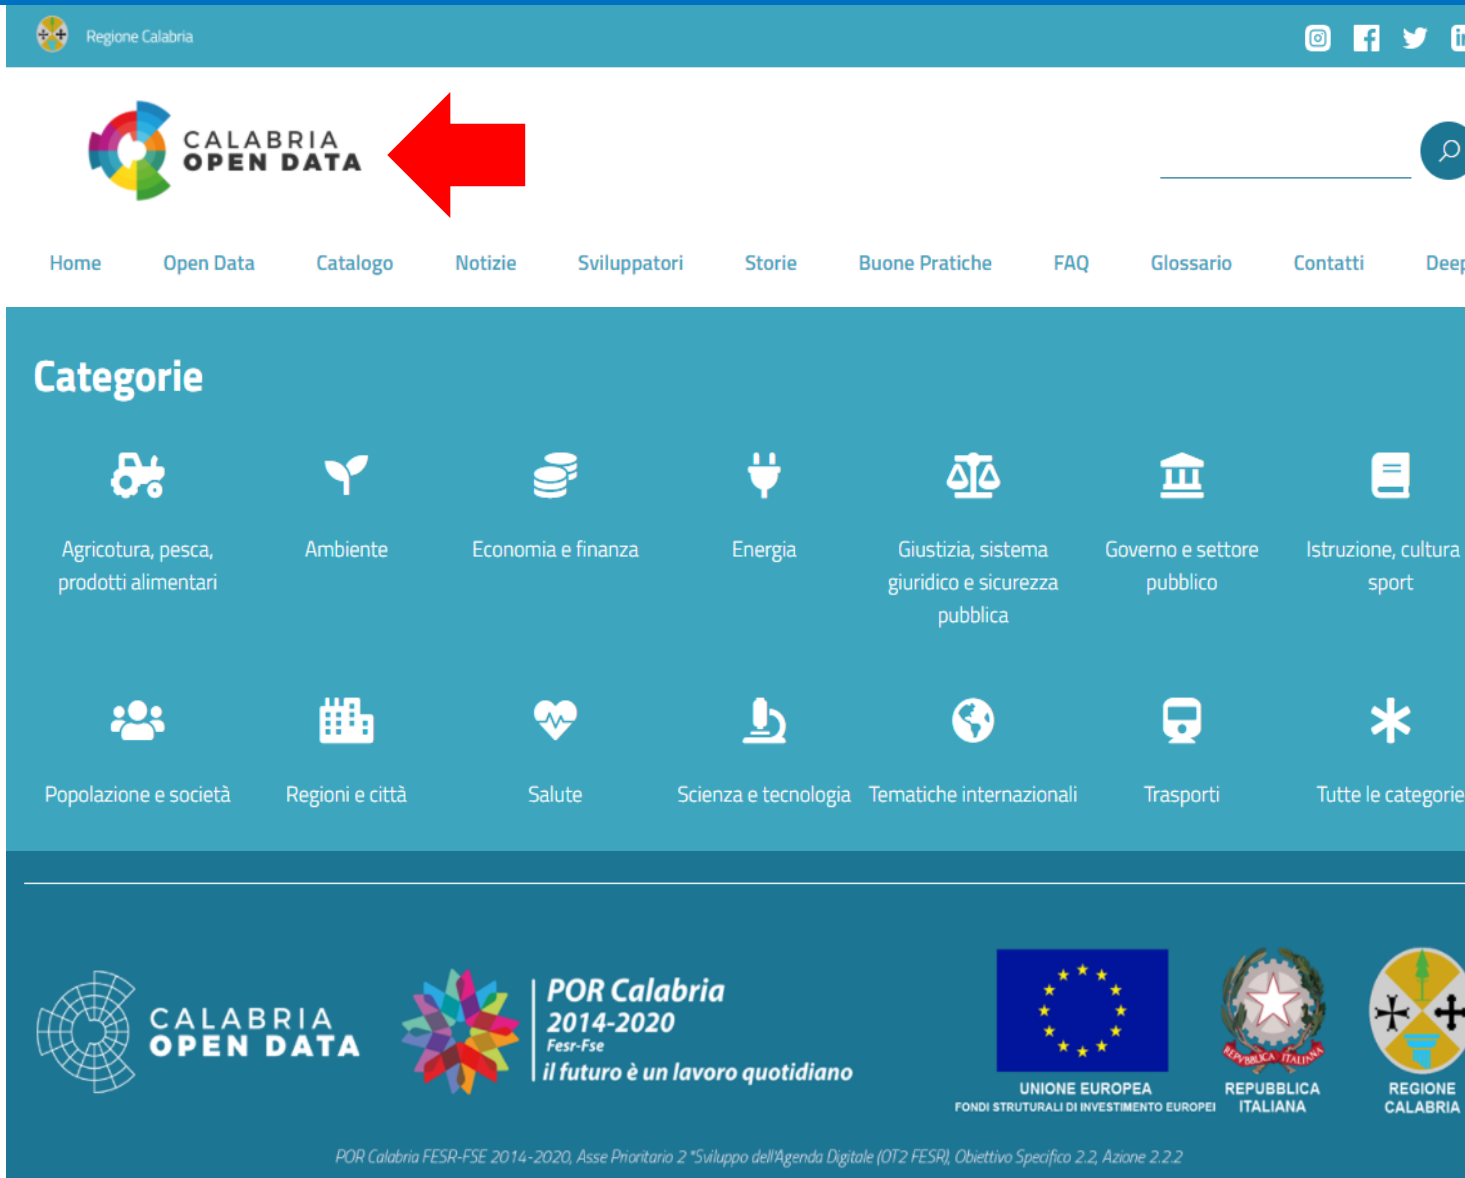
Regione Calabria

CALABRIA
OPEN DATA

Home Open Data Catalogo Notizie Sviluppatori Storie Buone Pratiche FAQ Glossario Contatti Deep

Categorie

Agricotura, pesca, prodotti alimentari

Ambiente

Economia e finanza

Energia

Giustizia, sistema giuridico e sicurezza pubblica

Governo e settore pubblico

Istruzione, cultura sport

Popolazione e società

Regioni e città

Salute

Scienza e tecnologia

Tematiche internazionali

Trasporti

Tutte le categorie

CALABRIA
OPEN DATA

POR Calabria
2014-2020
Fesr-Fse
il futuro è un lavoro quotidiano

UNIONE EUROPEA
FONDI STRUTTURALI DI INVESTIMENTO EUROPEI

REPUBBLICA ITALIANA

REGIONE CALABRIA

POR Calabria FESR-FSE 2014-2020, Asse Prioritario 2 "Sviluppo dell'Agenda Digitale (OT2 FESR), Obiettivo Specifico 2.2, Azione 2.2.2